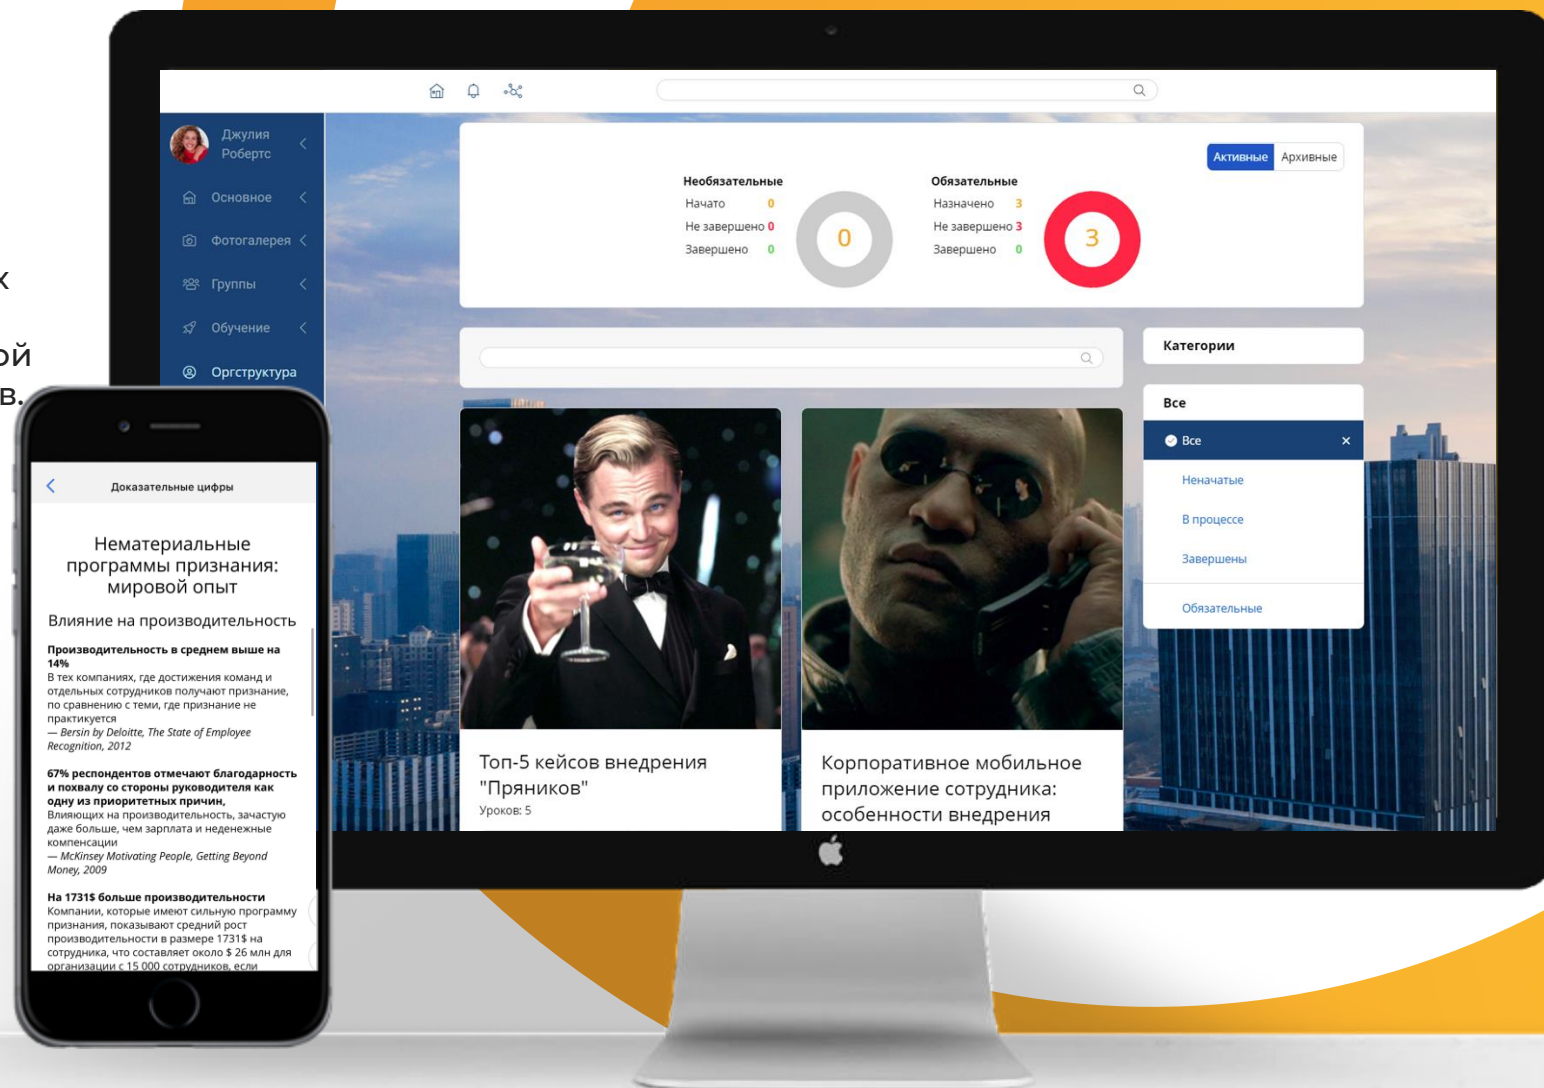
к

ой
в.

Джулия Робертс

Основное

Фотогалерея

Группы

Обучение

Оргструктура

Активные Архивные

Необязательные
Начато 0
Не завершено 0
Завершено 0

0

Обязательные
Назначено 3
Не завершено 3
Завершено 0

3

Категории

Все

Все ×

Неначатые

В процессе

Завершены

Обязательные

Топ-5 кейсов внедрения "Пряников"
Уроков: 5

Корпоративное мобильное приложение сотрудника: особенности внедрения

Доказательные цифры

Нематериальные программы признания: мировой опыт

Влияние на производительность

Производительность в среднем выше на 14%
В тех компаниях, где достижения команд и отдельных сотрудников получают признание, по сравнению с теми, где признание не практикуется
— Bersin by Deloitte, The State of Employee Recognition, 2012

67% респондентов отмечают благодарность и похвалу со стороны руководителя как одну из приоритетных причин,
Влияющих на производительность, зачастую даже больше, чем зарплата и неденежные компенсации
— McKinsey Motivating People, Getting Beyond Money, 2009

На 1731$ больше производительности
Компании, которые имеют сильную программу признания, показывают средний рост производительности в размере 1731$ на сотрудника, что составляет около $ 26 млн для организации с 15 000 сотрудников, если